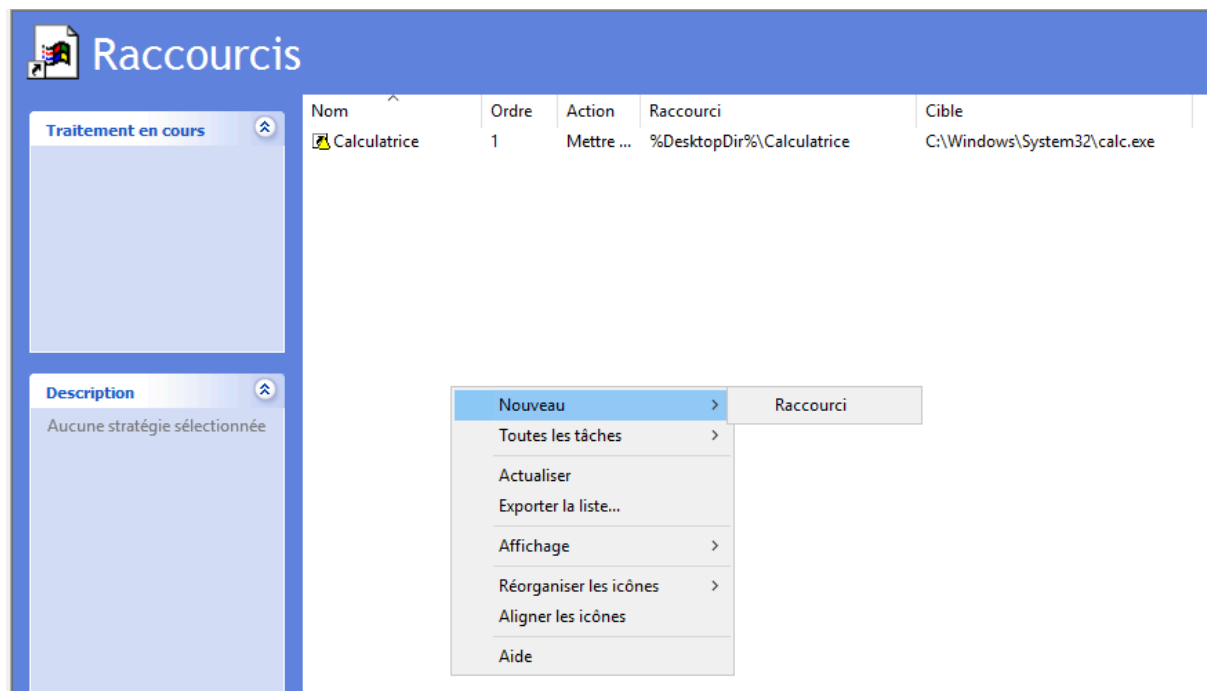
Raccourcis

Traitement en cours

Description

Aucune stratégie sélectionnée

| Nom | Ordre | Action | Raccourci | Cible |
|---|---|---|---|---|
| Calculatrice | 1 | Mettre ... | %DesktopDir%\Calculatrice | C:\Windows\System32\calc.exe |

Nouveau
Toutes les tâches
Actualiser
Exporter la liste...
Affichage
Réorganiser les icônes
Aligner les icônes
Aide

Raccourci